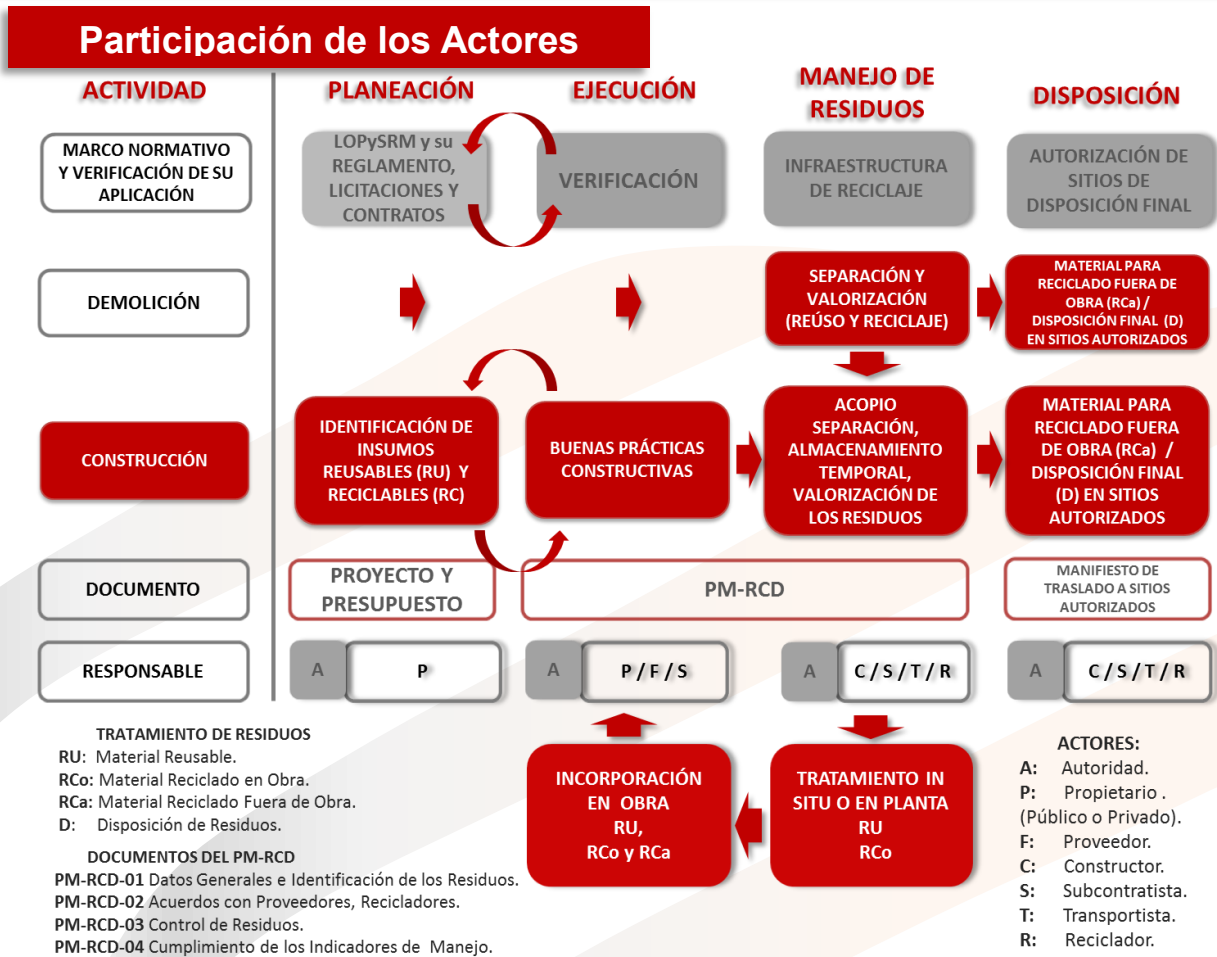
Participación de los Actores

ACTIVIDAD

PLANEACIÓN

EJECUCIÓN

MANEJO DE RESIDUOS

DISPOSICIÓN

MARCO NORMATIVO Y VERIFICACIÓN DE SU APLICACIÓN

LOPySRM y su REGLAMENTO, LICITACIONES Y CONTRATOS

VERIFICACIÓN

INFRAESTRUCTURA DE RECICLAJE

AUTORIZACIÓN DE SITIOS DE DISPOSICIÓN FINAL

DEMOLICIÓN

SEPARACIÓN Y VALORIZACIÓN (REÚSO Y RECICLAJE)

MATERIAL PARA RECICLADO FUERA DE OBRA (RCa) / DISPOSICIÓN FINAL (D) EN SITIOS AUTORIZADOS

CONSTRUCCIÓN

IDENTIFICACIÓN DE INSUMOS REUSABLES (RU) Y RECICLABLES (RC)

BUENAS PRÁCTICAS CONSTRUCTIVAS

ACOPIO SEPARACIÓN, ALMACENAMIENTO TEMPORAL, VALORIZACIÓN DE LOS RESIDUOS

MATERIAL PARA RECICLADO FUERA DE OBRA (RCa) / DISPOSICIÓN FINAL (D) EN SITIOS AUTORIZADOS

DOCUMENTO

PROYECTO Y PRESUPUESTO

PM-RCD

MANIFIESTO DE TRASLADO A SITIOS AUTORIZADOS

RESPONSABLE

A P

A P / F / S

A C / S / T / R

A C / S / T / R

TRATAMIENTO DE RESIDUOS
RU: Material Reusable.
RCo: Material Reciclado en Obra.
RCa: Material Reciclado Fuera de Obra.
D: Disposición de Residuos.

DOCUMENTOS DEL PM-RCD
PM-RCD-01 Datos Generales e Identificación de los Residuos.
PM-RCD-02 Acuerdos con Proveedores, Recicladores.
PM-RCD-03 Control de Residuos.
PM-RCD-04 Cumplimiento de los Indicadores de Manejo.

INCORPORACIÓN EN OBRA RU, RCo y RCa

TRATAMIENTO IN SITU O EN PLANTA RU RCo

ACTORES:
A: Autoridad.
P: Propietario . (Público o Privado).
F: Proveedor.
C: Constructor.
S: Subcontratista.
T: Transportista.
R: Reciclador.